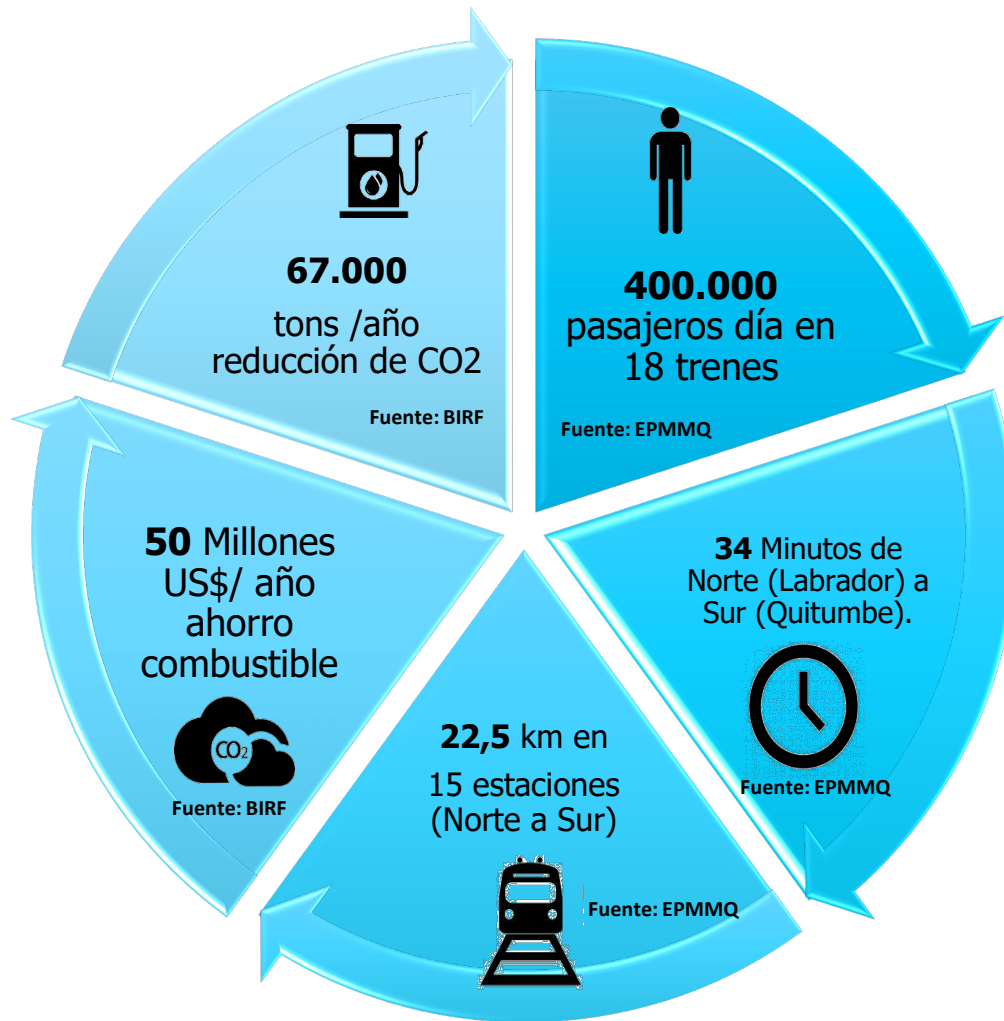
67.000
tons /año reducción de CO2
Fuente: BIRF

400.000
pasajeros día en 18 trenes
Fuente: EPMMQ

34 Minutos de Norte (Labrador) a Sur (Quitumbe).
Fuente: EPMMQ

22,5 km en 15 estaciones (Norte a Sur)
Fuente: EPMMQ

50 Millones US$/ año ahorro combustible
$CO_2$
Fuente: BIRF